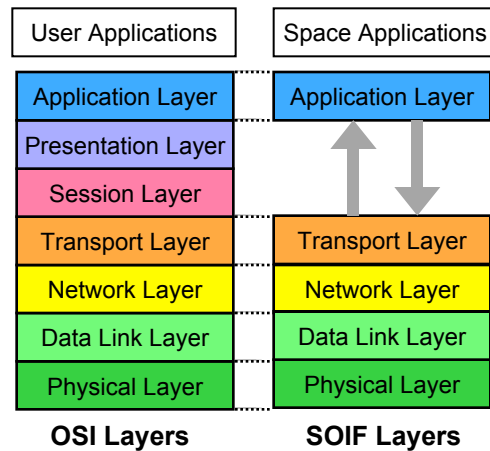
User Applications

Application Layer

Presentation Layer

Session Layer

Transport Layer

Network Layer

Data Link Layer

Physical Layer

OSI Layers

Space Applications

Application Layer

Transport Layer

Network Layer

Data Link Layer

Physical Layer

SOIF Layers